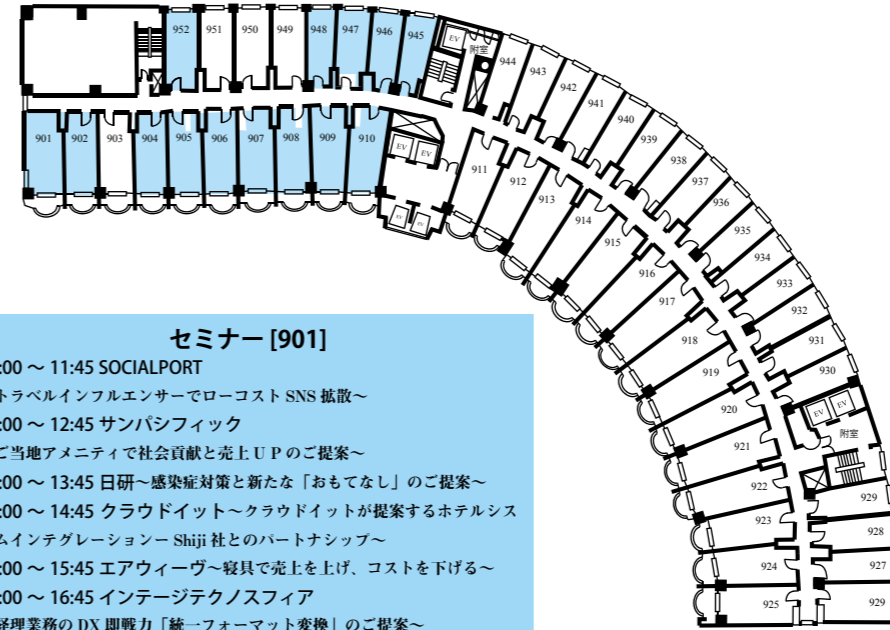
952 951 950 949 948 947 946 945
EV
附室
944 943 942 941 940 939 938 937 936 935 934 933 932 931 930
901 902 903 904 905 906 907 908 909 910
EV EV
EV EV
911 912 913 914 915 916 917 918 919 920 921 922 923 924 925
EV EV
附室
929 928 927 929

セミナー [901]

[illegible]:00 ～ 11:45 SOCIALPORT
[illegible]トラベルインフルエンサーでローコスト SNS 拡散～
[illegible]:00 ～ 12:45 サンパシフィック
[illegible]ご当地アメニティで社会貢献と売上ＵＰのご提案～
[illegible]:00 ～ 13:45 日研～感染症対策と新たな「おもてなし」のご提案～
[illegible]:00 ～ 14:45 クラウドイット～クラウドイットが提案するホテルシス
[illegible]ムインテグレーションー Shiji 社とのパートナシップ～
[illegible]:00 ～ 15:45 エアウィーヴ～寝具で売上を上げ、コストを下げる～
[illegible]:00 ～ 16:45 インテージテクノスフィア
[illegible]経理業務の DX 即戦力「統一フォーマット変換」のご提案～